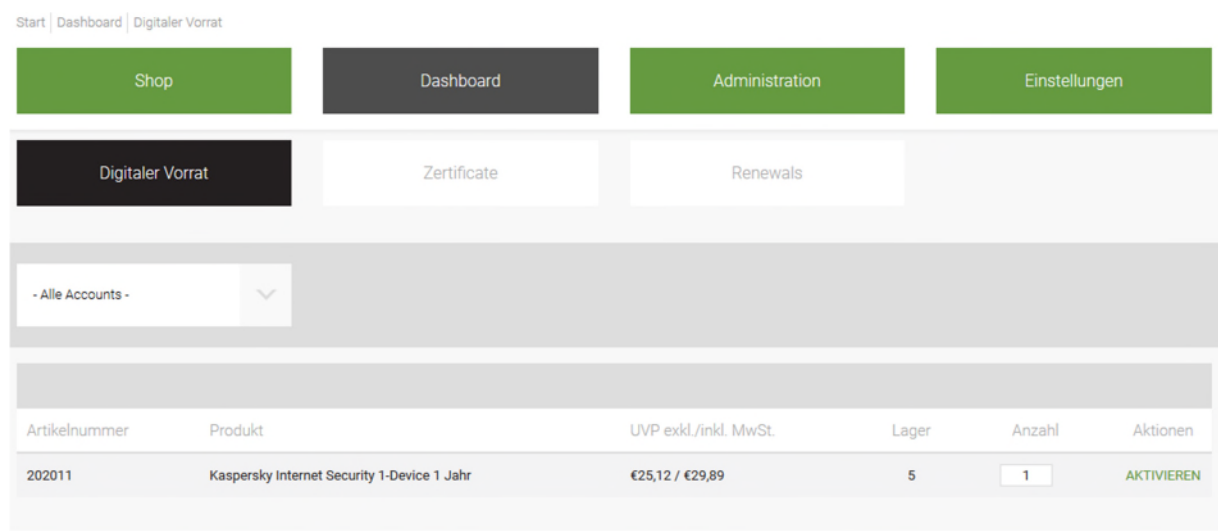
Start | Dashboard | Digitaler Vorrat

Shop

Dashboard

Administration

Einstellungen

Digitaler Vorrat

Zertificate

Renewals

- Alle Accounts -

| Artikelnummer | Produkt | UVP exkl./inkl. MwSt. | Lager | Anzahl | Aktionen |
|---|---|---|---|---|---|
| 202011 | Kaspersky Internet Security 1-Device 1 Jahr | €25,12 / €29,89 | 5 | 1 | AKTIVIEREN |